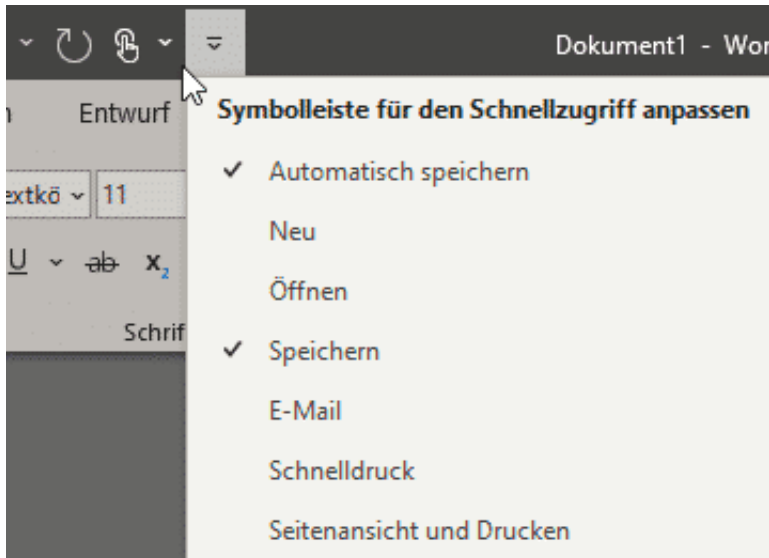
Dokument1 - Wor

n Entwurf

extkö 11

U ab $x_2$

Schrif

Symbolleiste für den Schnellzugriff anpassen

✓ Automatisch speichern

Neu

Öffnen

✓ Speichern

E-Mail

Schnelldruck

Seitenansicht und Drucken